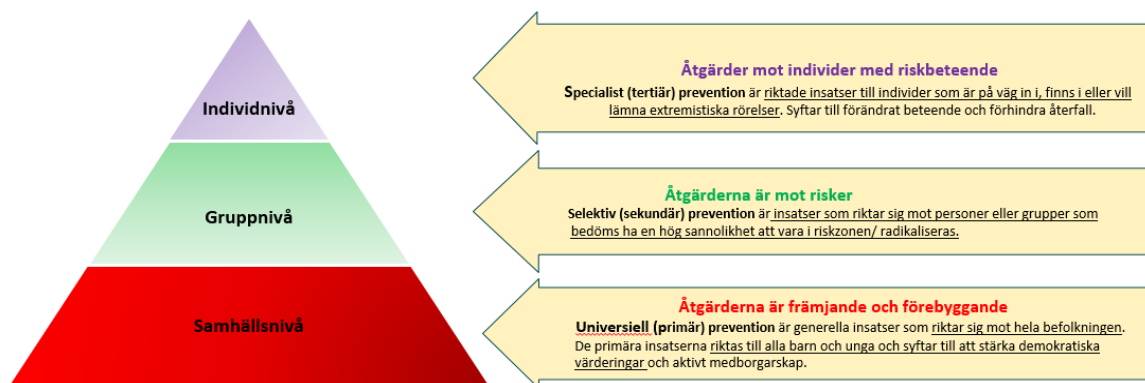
Individnivå

Gruppnivå

Samhällsnivå

Åtgärder mot individer med riskbeteende

Specialist (tertiär) prevention är riktade insatser till individer som är på väg in i, finns i eller vill lämna extremistiska rörelser. Syftar till förändrat beteende och förhindra återfall.

Åtgärderna är mot risker

Selektiv (sekundär) prevention är insatser som riktar sig mot personer eller grupper som bedöms ha en hög sannolikhet att vara i riskzonen/ radikaliseras.

Åtgärderna är främjande och förebyggande

Universiell (primär) prevention är generella insatser som riktar sig mot hela befolkningen. De primära insatserna riktas till alla barn och unga och syftar till att stärka demokratiska värderingar och aktivt medborgarskap.